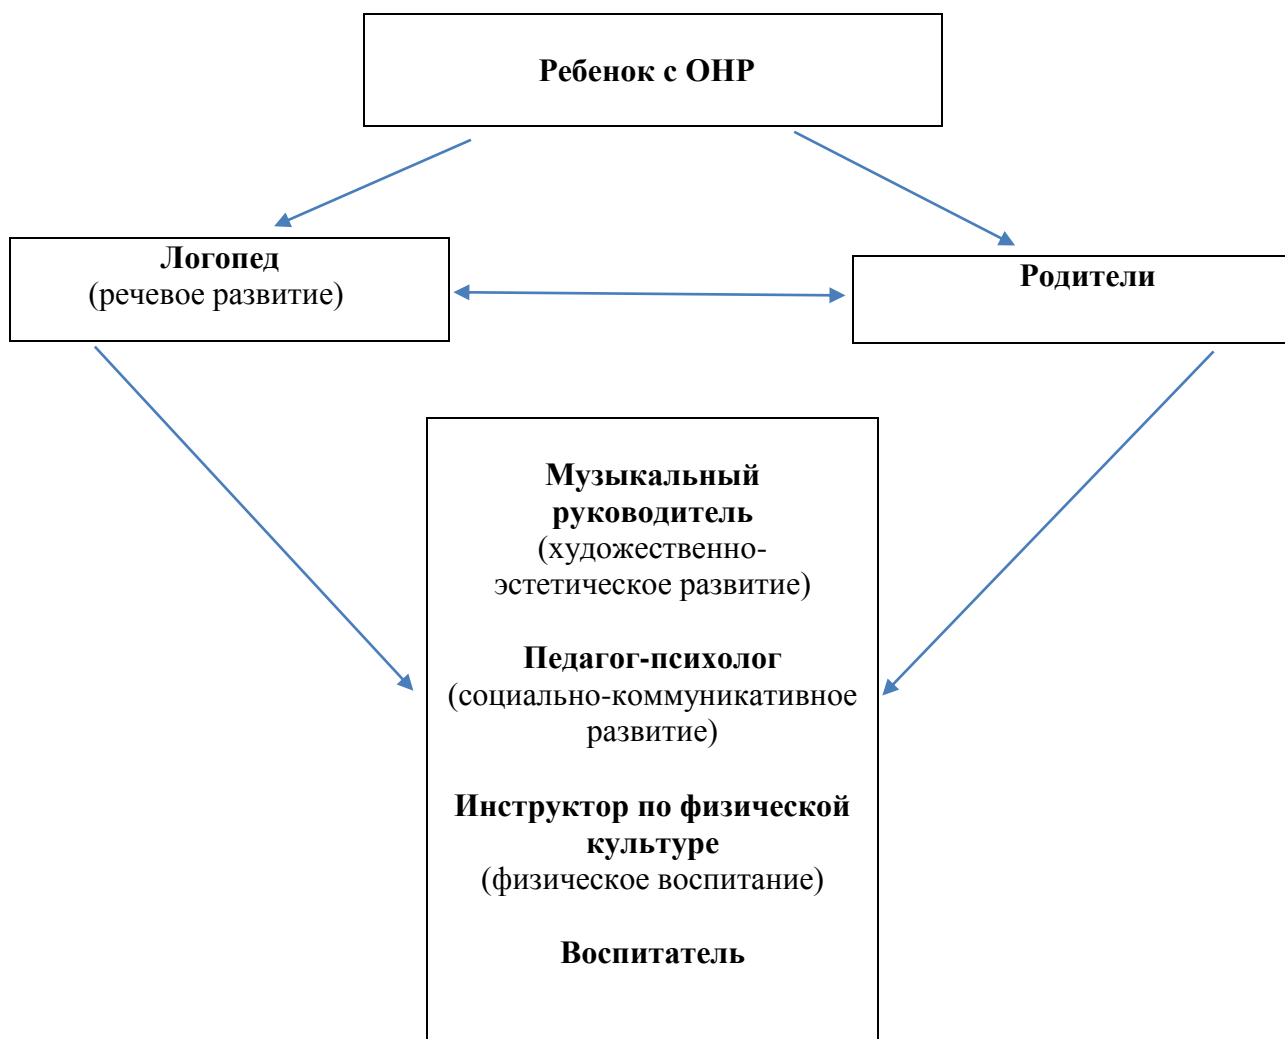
Ребенок с ОНР

Логопед
(речевое развитие)

Родители

Музыкальный руководитель
(художественно-эстетическое развитие)

Педагог-психолог
(социально-коммуникативное развитие)

Инструктор по физической культуре
(физическое воспитание)

Воспитатель